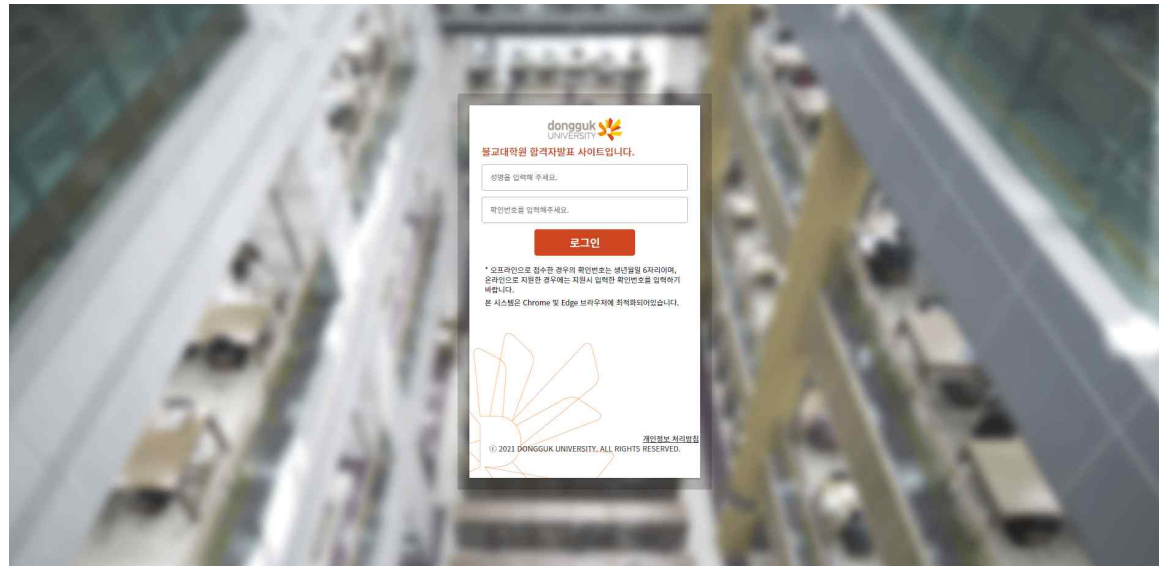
dongguk UNIVERSITY

불교대학원 합격자발표 사이트입니다.

성명을 입력해 주세요.

확인번호를 입력해주세요.

로그인

* 오프라인으로 접수한 경우의 확인번호는 생년월일 6자리이며, 온라인으로 지원한 경우에는 지원시 입력한 확인번호를 입력하기 바랍니다.

본 시스템은 Chrome 및 Edge 브라우저에 최적화되어있습니다.

개인정보 처리방침

ⓒ 2021 DONGGUK UNIVERSITY. ALL RIGHTS RESERVED.